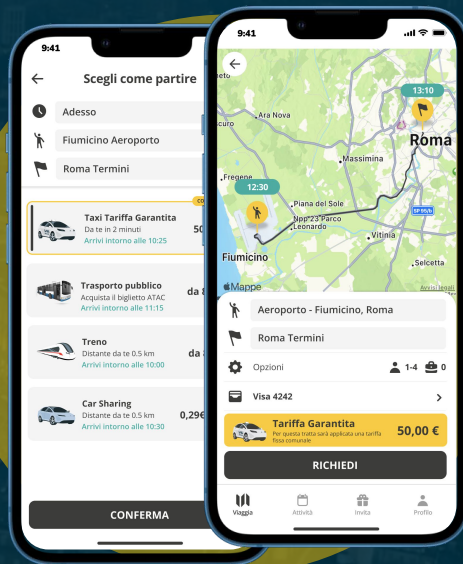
9:41

Scegli come partire

Adesso

Fiumicino Aeroporto

Roma Termini

Taxi Tariffa Garantita
Da te in 2 minuti
Arrivi intorno alle 10:25
50

Trasporto pubblico
Acquista il biglietto ATAC
Arrivi intorno alle 11:15
da 8

Treno
Distante da te 0.5 km
Arrivi intorno alle 10:00
da

Car Sharing
Distante da te 0.5 km
Arrivi intorno alle 10:30
0,29€

CONFERMA

9:41

13:10
Roma
Ara Nova
Acuro
Massimina
12:30
Piano del Sole
Nop 23 Parco Leonardo
Vitinia
SP 95/b
Fiumicino
Selcetta
Mappe
Avvisi legali

Aeroporto - Fiumicino, Roma

Roma Termini

Opzioni
1-4
0

Visa 4242

Tariffa Garantita
Per questa tratta sarà applicata una tariffa fissa comunale
50,00 €

RICHIEDI

Viaggia
Attività
Invita
Profilo